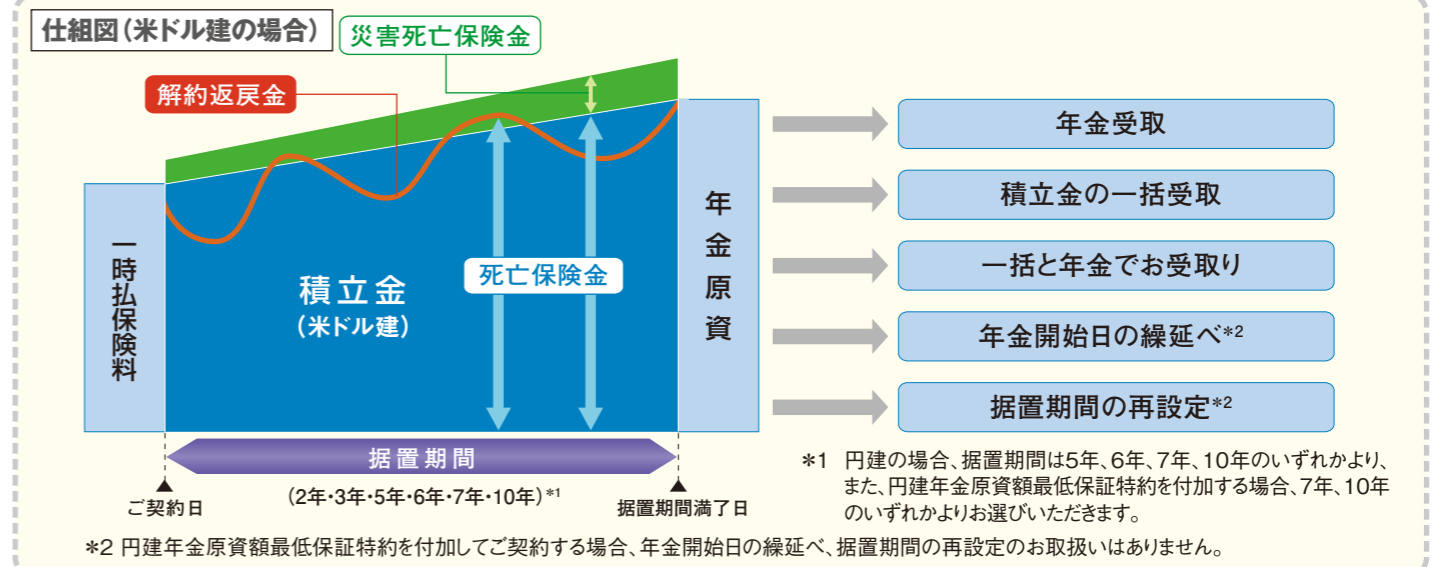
仕組図（米ドル建の場合）

災害死亡保険金

解約返戻金

一時払保険料

積立金
（米ドル建）

死亡保険金

年金原資

年金受取

積立金の一括受取

一括と年金でお受取り

年金開始日の繰延べ*2

据置期間の再設定*2

据置期間

ご契約日

（2年・3年・5年・6年・7年・10年）*1

据置期間満了日

*1 円建の場合、据置期間は5年、6年、7年、10年のいずれかより、また、円建年金原資額最低保証特約を付加する場合、7年、10年のいずれかよりお選びいただきます。

*2 円建年金原資額最低保証特約を付加してご契約する場合、年金開始日の繰延べ、据置期間の再設定のお取扱いはありません。